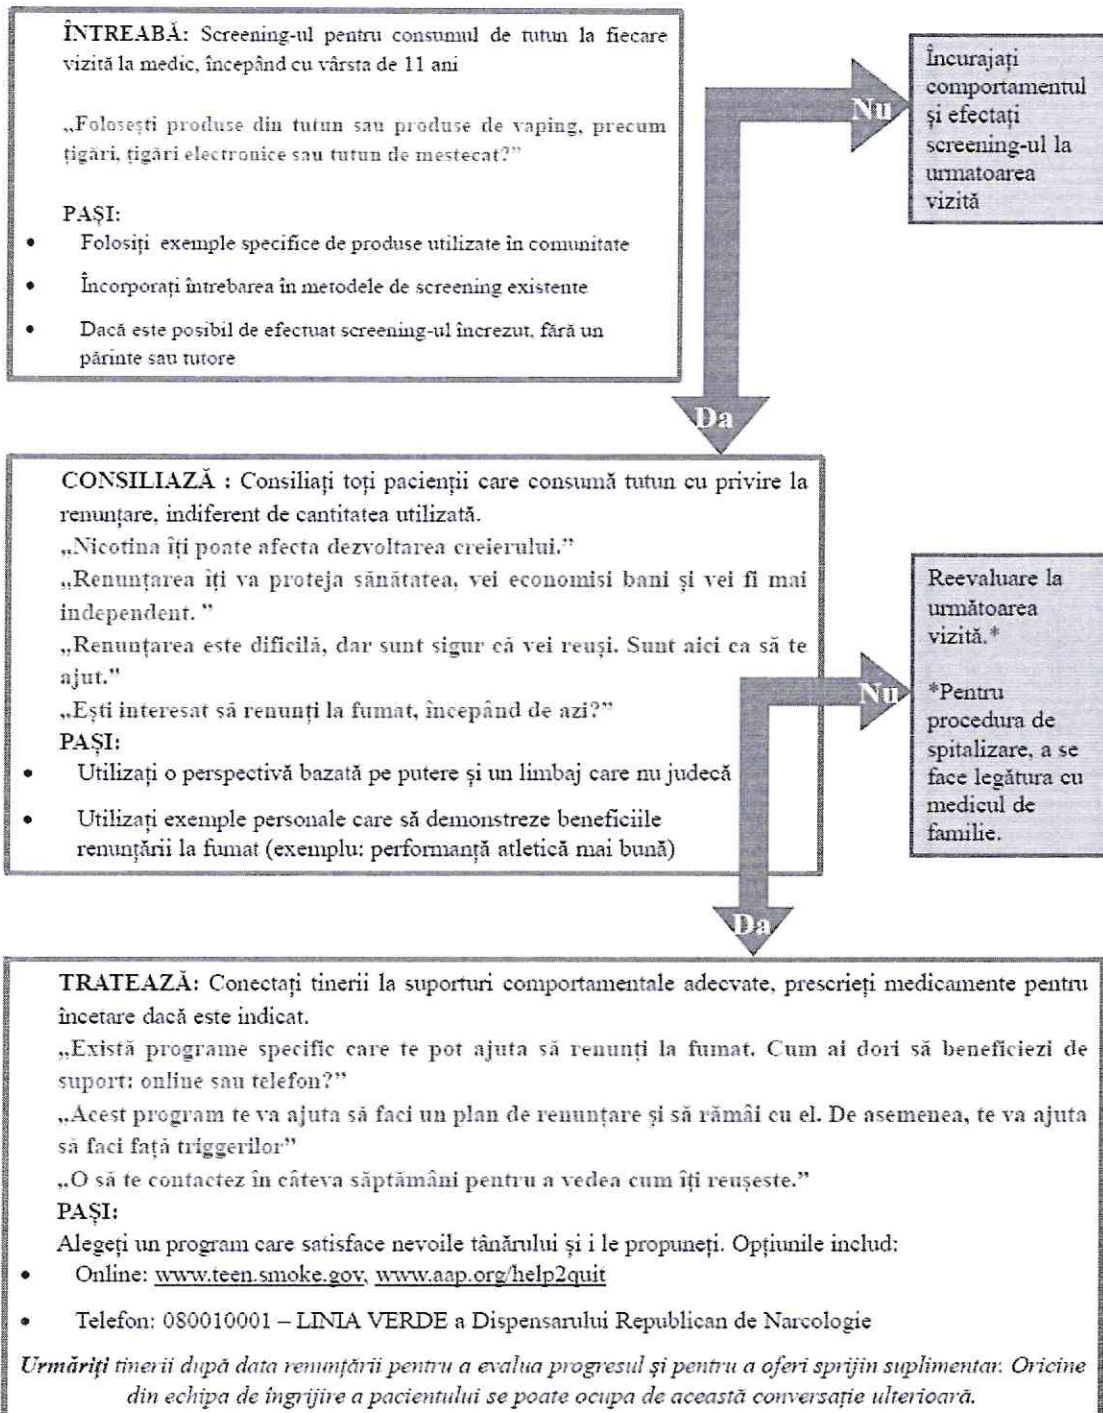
ÎNTREABĂ: Screening-ul pentru consumul de tutun la fiecare vizită la medic, începând cu vârsta de 11 ani

„Folosești produse din tutun sau produse de vaping, precum țigări, țigări electronice sau tutun de mestecat?"

PAȘI:
• Folosiți exemple specifice de produse utilizate în comunitate
• Încorporați întrebarea în metodele de screening existente
• Dacă este posibil de efectuat screening-ul încrezut, fără un părinte sau tutore

Nu

Încurajați comportamentul și efectați screening-ul la următoarea vizită

Da

CONSILIAZĂ : Consiliați toți pacienții care consumă tutun cu privire la renunțare, indiferent de cantitatea utilizată.
„Nicotina îți poate afecta dezvoltarea creierului."
„Renunțarea îți va proteja sănătatea, vei economisi bani și vei fi mai independent. "
„Renunțarea este dificilă, dar sunt sigur că vei reuși. Sunt aici ca să te ajut."
„Ești interesat să renunți la fumat, începând de azi?"
PAȘI:
• Utilizați o perspectivă bazată pe putere și un limbaj care nu judecă
• Utilizați exemple personale care să demonstreze beneficiile renunțării la fumat (exemplu: performanță atletică mai bună)

Nu

Reevaluare la următoarea vizită.*

*Pentru procedura de spitalizare, a se face legătura cu medicul de familie.

Da

TRATEAZĂ: Conectați tinerii la suporturi comportamentale adecvate, prescrieți medicamente pentru încetare dacă este indicat.
„Există programe specific care te pot ajuta să renunți la fumat. Cum ai dori să beneficiezi de suport: online sau telefon?"
„Acest program te va ajuta să faci un plan de renunțare și să rămâi cu el. De asemenea, te va ajuta să faci față triggerilor"
„O să te contactez în câteva săptămâni pentru a vedea cum îți reușeste."
PAȘI:
Alegeți un program care satisface nevoile tânărului și i le propuneți. Opțiunile includ:
• Online: www.teen.smoke.gov, www.aap.org/help2quit
• Telefon: 080010001 – LINIA VERDE a Dispensarului Republican de Narcologie

Urmăriți tinerii după data renunțării pentru a evalua progresul și pentru a oferi sprijin suplimentar. Oricine din echipa de îngrijire a pacientului se poate ocupa de această conversație ulterioară.